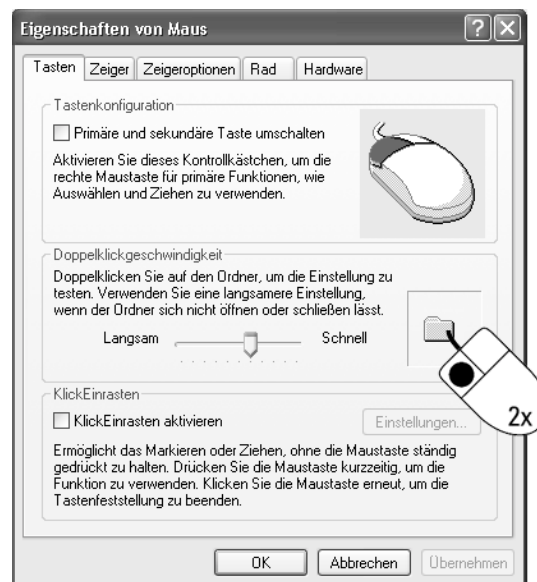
Eigenschaften von Maus

?

Tasten | Zeiger | Zeigeroptionen | Rad | Hardware

Tastenkonfiguration

Primäre und sekundäre Taste umschalten

Aktivieren Sie dieses Kontrollkästchen, um die rechte Maustaste für primäre Funktionen, wie Auswählen und Ziehen zu verwenden.

Doppelklickgeschwindigkeit

Doppelklicken Sie auf den Ordner, um die Einstellung zu testen. Verwenden Sie eine langsamere Einstellung, wenn der Ordner sich nicht öffnen oder schließen lässt.

Langsam Schnell

2x

KlickEinrasten

KlickEinrasten aktivieren

Einstellungen...

Ermöglicht das Markieren oder Ziehen, ohne die Maustaste ständig gedrückt zu halten. Drücken Sie die Maustaste kurzzeitig, um die Funktion zu verwenden. Klicken Sie die Maustaste erneut, um die Tastenfeststellung zu beenden.

OK Abbrechen Übernehmen